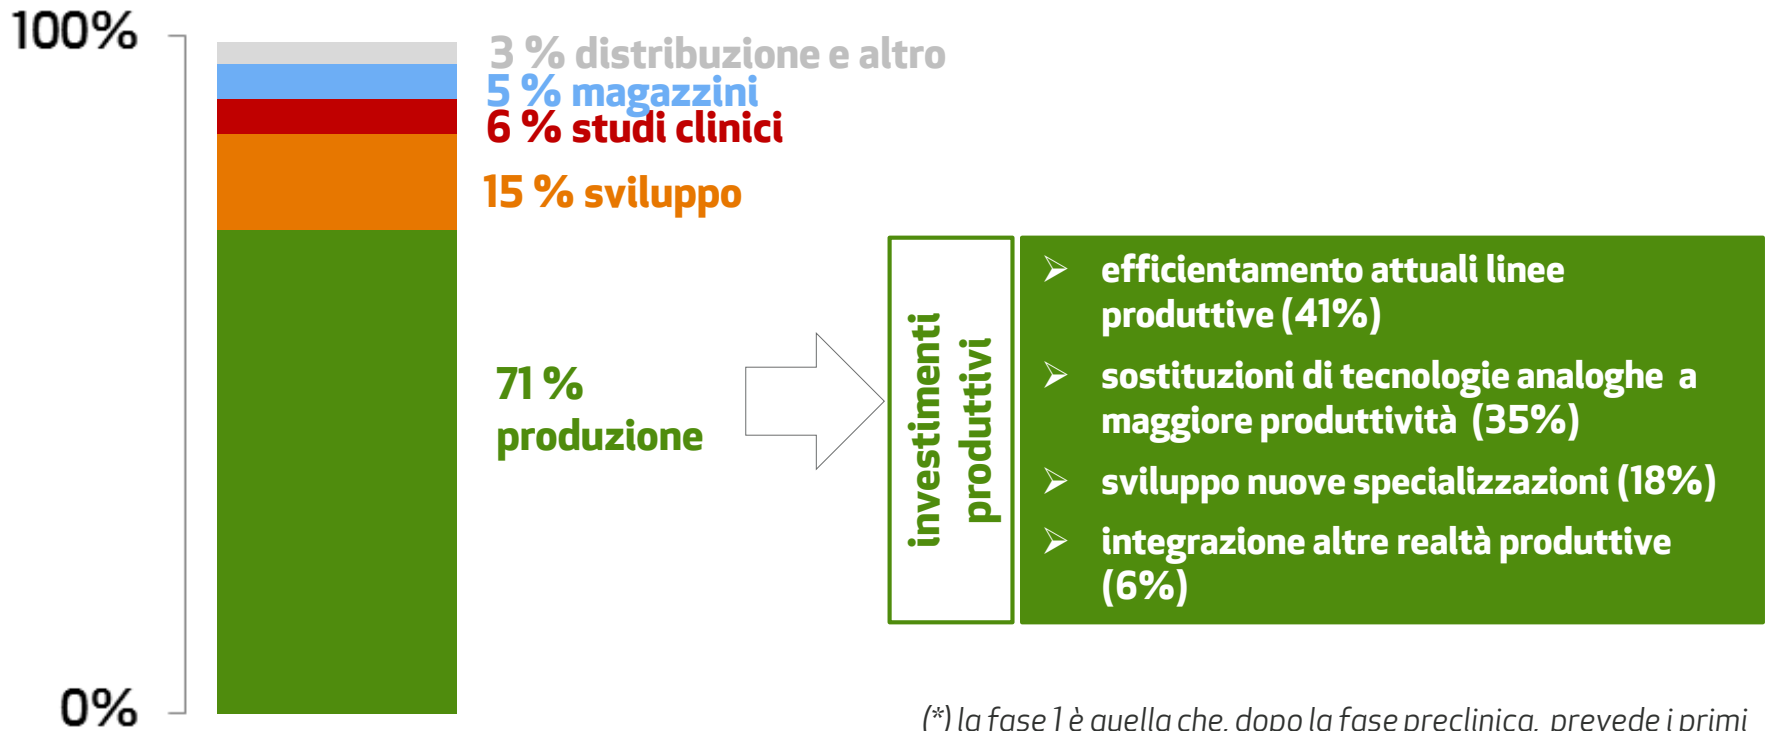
100%

0%

3 % distribuzione e altro
5 % magazzini
6 % studi clinici
15 % sviluppo

71 %
produzione

investimenti
produttivi

➢ efficientamento attuali linee produttive (41%)
➢ sostituzioni di tecnologie analoghe a maggiore produttività (35%)
➢ sviluppo nuove specializzazioni (18%)
➢ integrazione altre realtà produttive (6%)

(*) la fase 1 è quella che, dopo la fase preclinica, prevede i primi